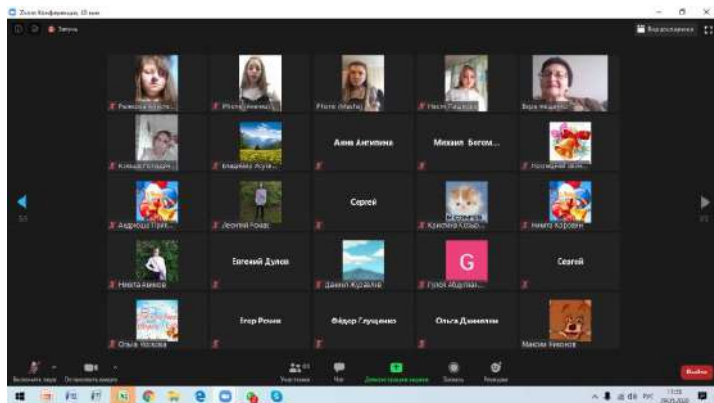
Zoom Конференция. 10 мин

Запись

Вид докладчика

Рыжкова Крист...
Phone (Анаста...
Phone (Мила)
Настя Гладкова
Вера Ивановна

Ксюша Голодн...
Владимир Абуд...
Анна Ангилина
Михаил Бегем...
Последний звон...

Андрюша Прот...
Леонид Ковал...
Сергей
Кристина Козьм...
Никита Коровин

1/2

2/2

Никита Аникин
Евгений Дулов
Данил Жураблев
Гулюк Абдулла...
G
Сергей

Ольга Уколова
Егор Репин
Фёдор Глущенко
Ольга Данилова
Максим Никонов

Включить звук
Остановить видео
Участники 30
Чат
Демонстрация экрана
Запись
Реакции
Выйти

RUS
11:25
08.05.2020